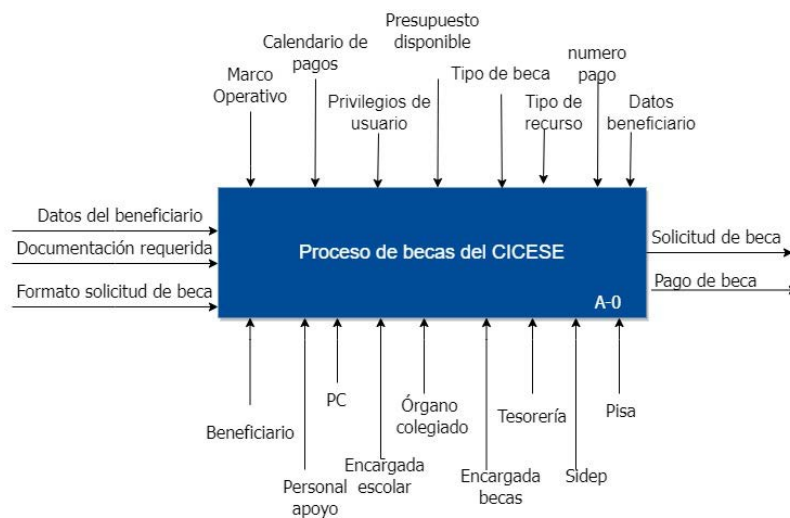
Marco Operativo

Calendario de pagos

Privilegios de usuario

Presupuesto disponible

Tipo de beca

Tipo de recurso

numero pago

Datos beneficiario

Datos del beneficiario

Documentación requerida

Formato solicitud de beca

Proceso de becas del CICESE

A-0

Solicitud de beca

Pago de beca

Beneficiario

Personal apoyo

PC

Encargada escolar

Órgano colegiado

Encargada becas

Tesorería

Sidep

Pisa